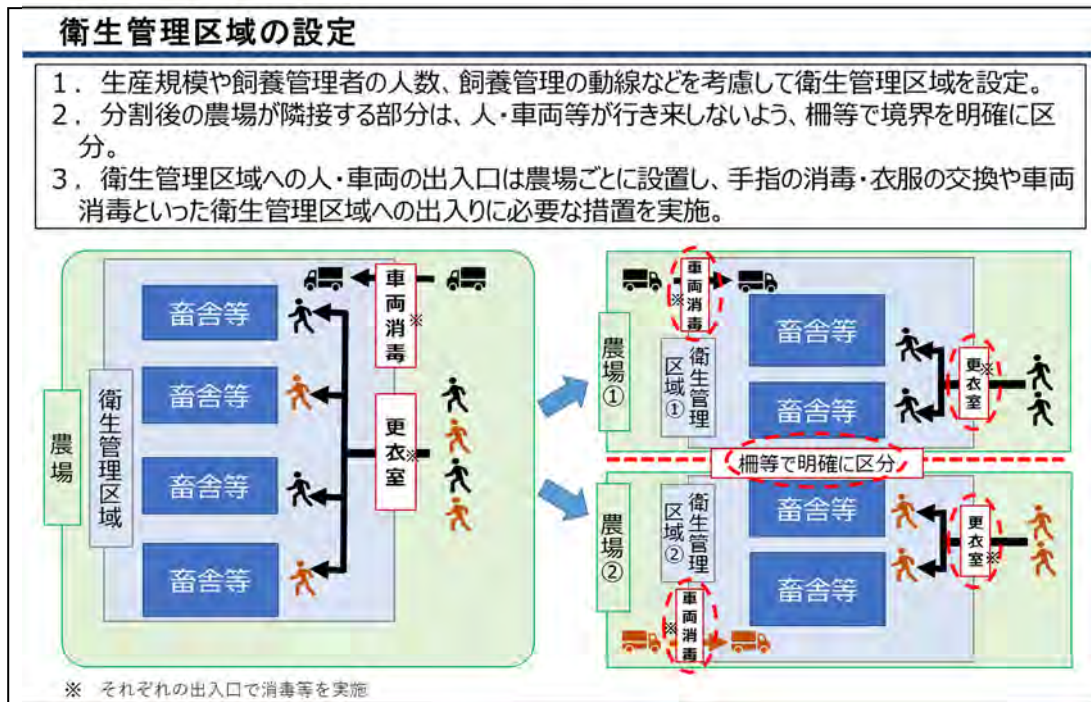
衛生管理区域の設定

1．生産規模や飼養管理者の人数、飼養管理の動線などを考慮して衛生管理区域を設定。
2．分割後の農場が隣接する部分は、人・車両等が行き来しないよう、柵等で境界を明確に区分。
3．衛生管理区域への人・車両の出入口は農場ごとに設置し、手指の消毒・衣服の交換や車両消毒といった衛生管理区域への出入りに必要な措置を実施。

農場
衛生管理区域
畜舎等
畜舎等
畜舎等
畜舎等
車両消毒※
更衣室※

農場①
衛生管理区域①
車両消毒※
畜舎等
畜舎等
更衣室※

柵等で明確に区分

農場②
衛生管理区域②
畜舎等
畜舎等
更衣室※
車両消毒※

※ それぞれの出入口で消毒等を実施